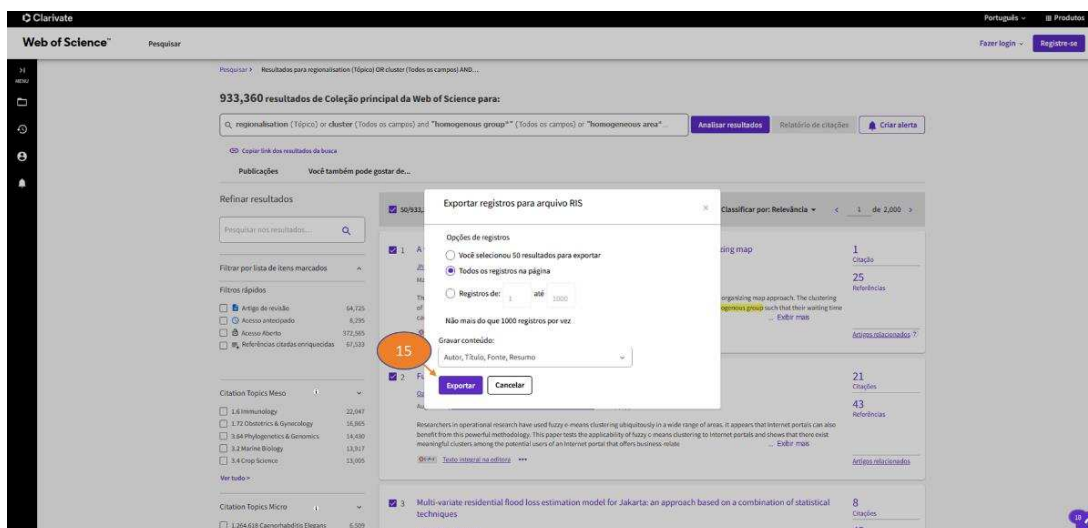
Clarivate

Português ⌄ Produtos

Web of Science™ Pesquisar

Fazer login ⌄ Registre-se

MENU

Pesquisar > Resultados para regionalisation (Tópico) OR cluster (Todos os campos) AND...

933,360 resultados de Coleção principal da Web of Science para:

regionalisation (Tópico) or cluster (Todos os campos) and "homogenous group*" (Todos os campos) or "homogeneous area*" ...

Analisar resultados

Relatório de citações

Criar alerta

Copiar link dos resultados da busca

Publicações Você também pode gostar de...

Refinar resultados

Pesquisar nos resultados...

Filtrar por lista de itens marcados

Filtros rápidos

Artigo de revisão 14,725

Acesso antecipado 8,295

Acesso Aberto 372,565

Referências citadas enriquecidas 67,533

Citation Topics Meso

1.6 Immunology 22,047

1.72 Obstetrics & Gynecology 16,865

3.64 Phylogenetics & Genomics 14,430

3.2 Marine Biology 13,517

3.4 Crop Science 13,405

Ver tudo >

Citation Topics Micro

1.264.618 Caenorhabditis Elegans 6,509

50/933,

Classificar por: Relevância ⌄

1 de 2,000

1 A

zing map

1 Citação

25 Referências

organizing map approach. The clustering

ogenous group such that their waiting time

... Exibir mais

Artigos relacionados

2 F

21 Citações

43 Referências

Researchers in operational research have used fuzzy c-means clustering ubiquitously in a wide range of areas. It appears that internet portals can also benefit from this powerful methodology. This paper tests the applicability of fuzzy c-means clustering to Internet portals and shows that there exist meaningful clusters among the potential users of an Internet portal that offers business-relate

... Exibir mais

Texto integral na editora

Artigos relacionados

3 Multi-variate residential flood loss estimation model for Jakarta: an approach based on a combination of statistical techniques

8 Citações

Exportar registros para arquivo RIS

Opções de registros

Você selecionou 50 resultados para exportar

Todos os registros na página

Registros de: 1 até 1000

Não mais do que 1000 registros por vez

Gravar conteúdo:

Autor, Título, Fonte, Resumo

15

Exportar Cancelar